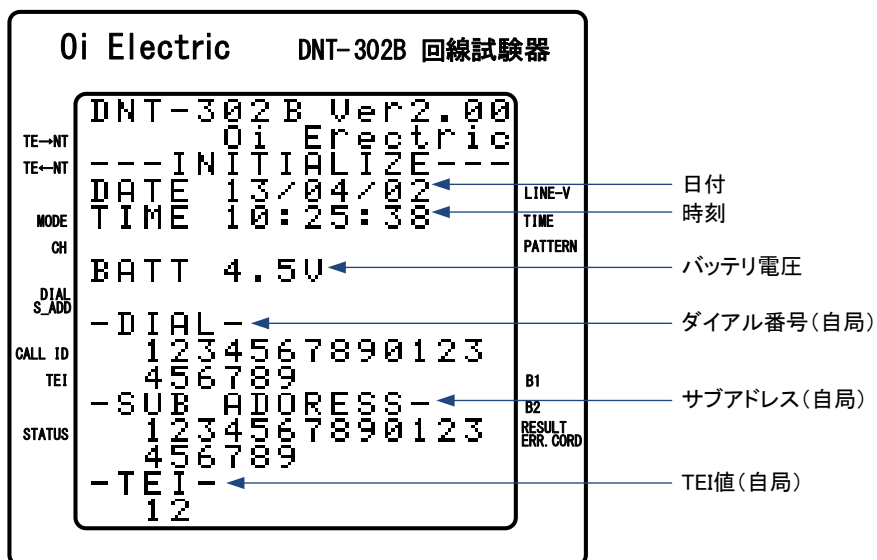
Oi Electric DNT-302B 回線試験器

TE→NT
TE←NT
MODE
CH
DIAL
S_ADD
CALL ID
TEI
STATUS

DNT-302B Ver2.00
Oi Erectric
---INITIALIZE---
DATE 13/04/02
TIME 10:25:38

BATT 4.5V

-DIAL-
1234567890123
456789
-SUB ADORESS-
1234567890123
456789
-TEI-
12

LINE-V
TIME
PATTERN
B1
B2
RESULT
ERR.CORD

日付
時刻
バッテリ電圧
ダイアル番号(自局)
サブアドレス(自局)
TEI値(自局)